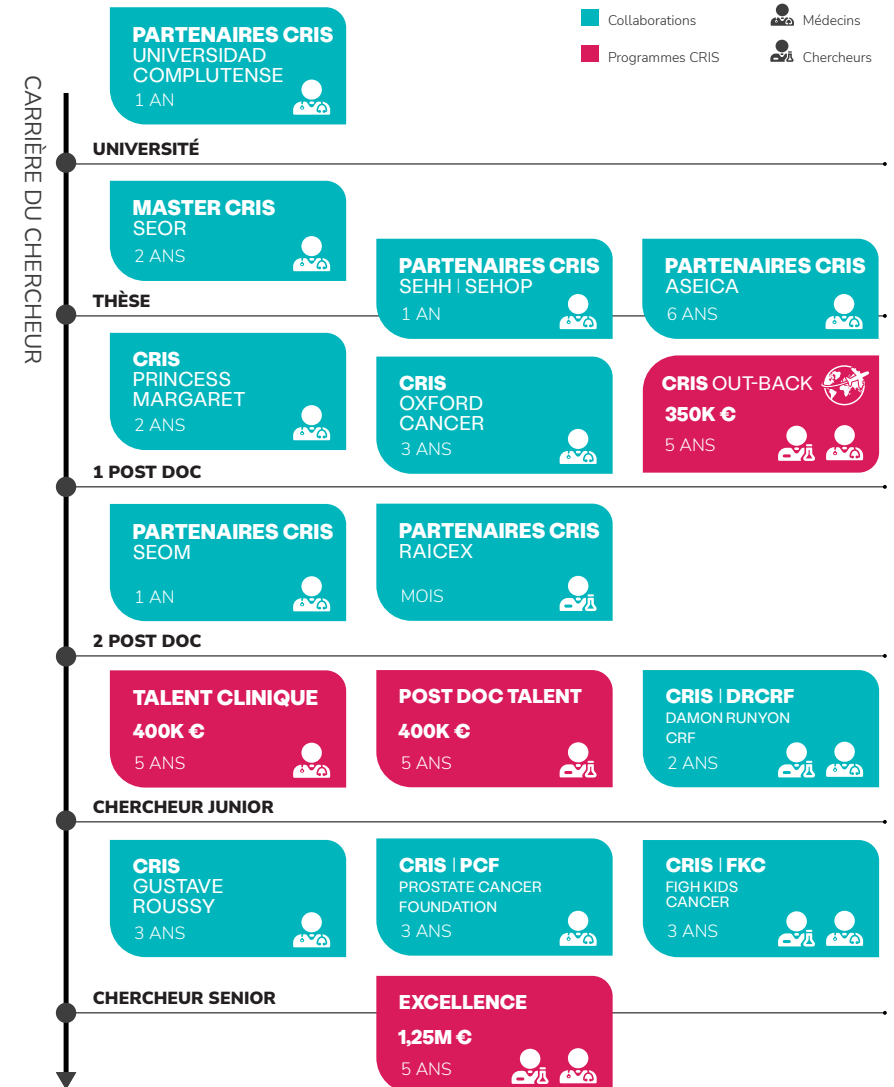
Collaborations
Médecins
Programmes CRIS
Chercheurs

CARRIÈRE DU CHERCHEUR

PARTENAIRES CRIS
UNIVERSIDAD COMPLUTENSE
1 AN

UNIVERSITÉ

MASTER CRIS
SEOR
2 ANS

PARTENAIRES CRIS
SEHH | SEHOP
1 AN

PARTENAIRES CRIS
ASEICA
6 ANS

THÈSE

CRIS
PRINCESS MARGARET
2 ANS

CRIS
OXFORD CANCER
3 ANS

CRIS OUT-BACK
350K €
5 ANS

1 POST DOC

PARTENAIRES CRIS
SEOM
1 AN

PARTENAIRES CRIS
RAICEX
MOIS

2 POST DOC

TALENT CLINIQUE
400K €
5 ANS

POST DOC TALENT
400K €
5 ANS

CRIS | DRCRF
DAMON RUNYON CRF
2 ANS

CHERCHEUR JUNIOR

CRIS
GUSTAVE ROUSSY
3 ANS

CRIS | PCF
PROSTATE CANCER FOUNDATION
3 ANS

CRIS | FKC
FIGH KIDS CANCER
3 ANS

CHERCHEUR SENIOR

EXCELLENCE
1,25M €
5 ANS